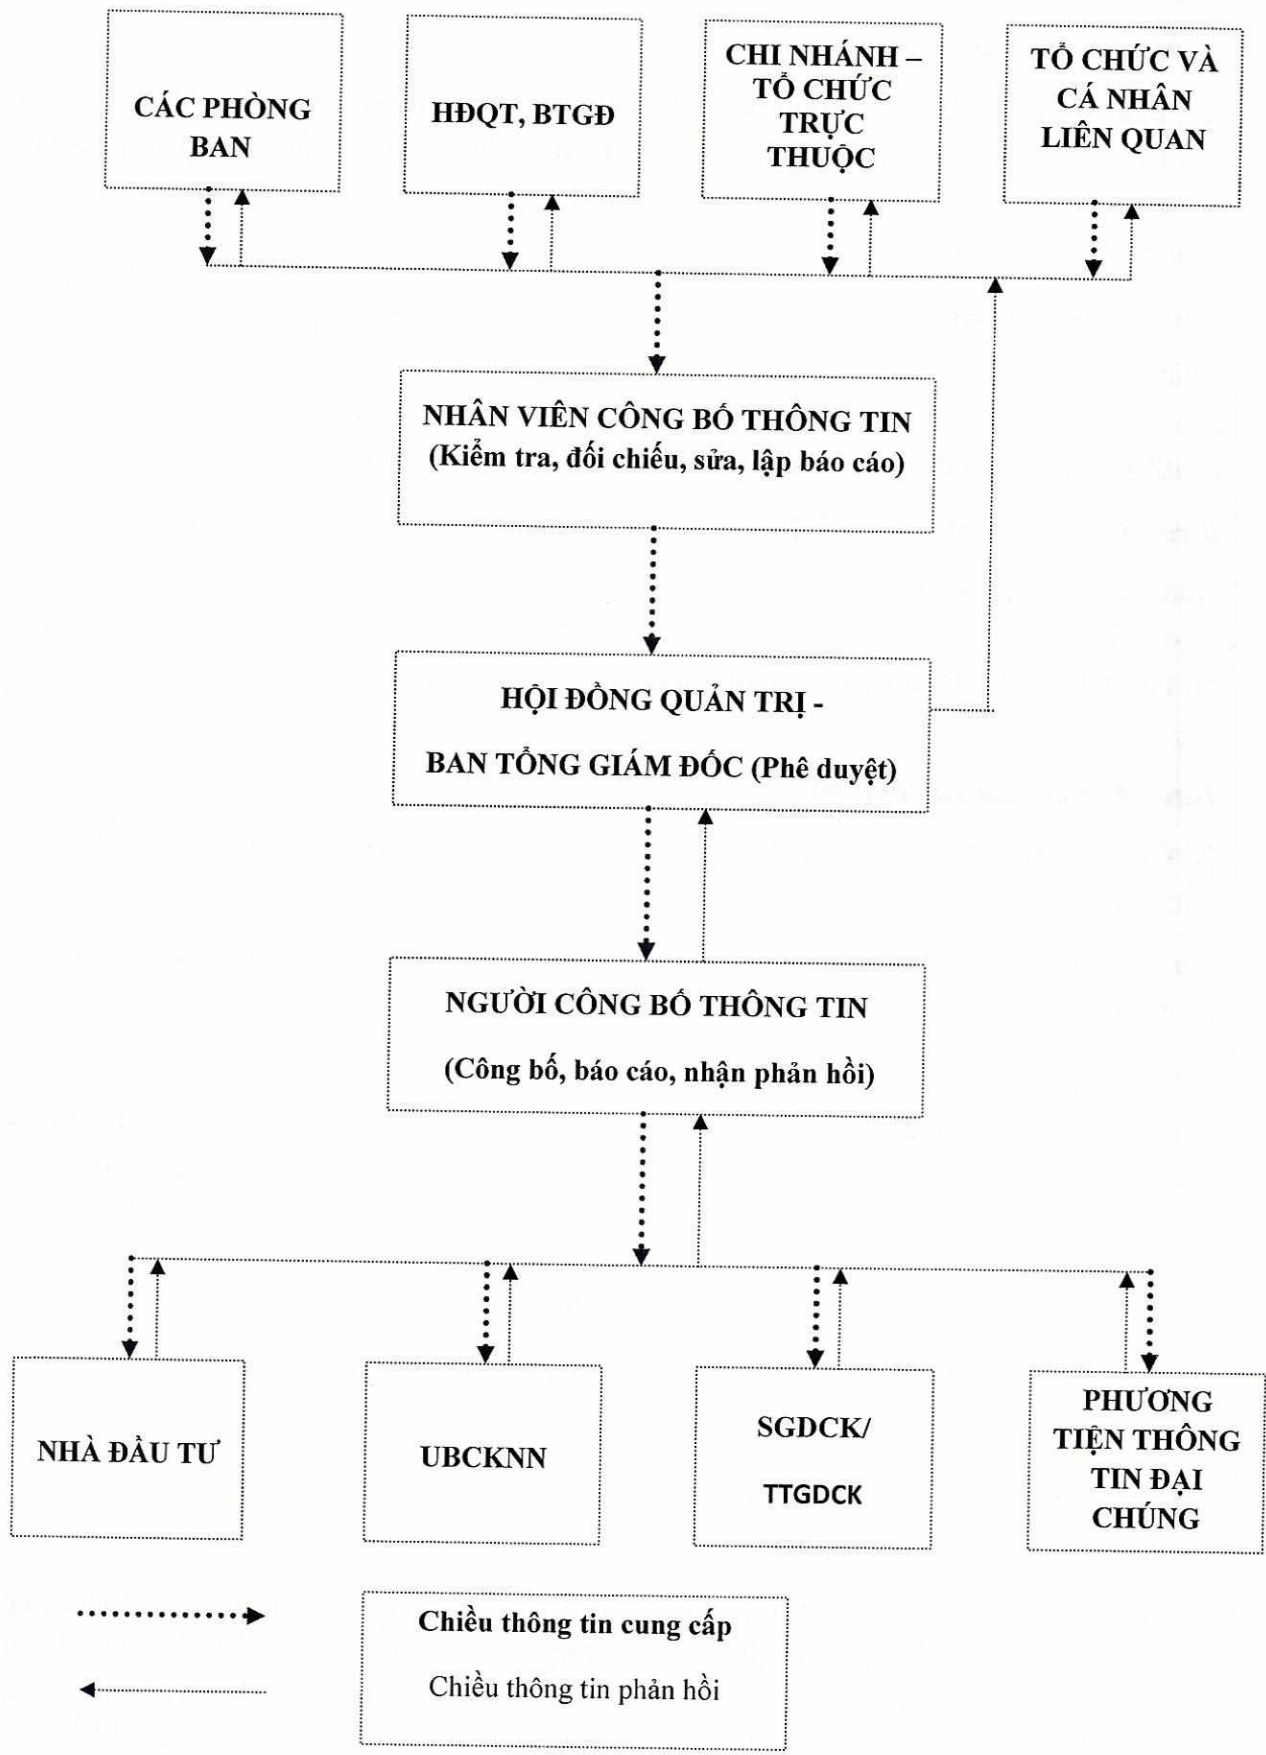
CÁC PHÒNG BAN

HĐQT, BTGĐ

CHI NHÁNH – TỔ CHỨC TRỰC THUỘC

TỔ CHỨC VÀ CÁ NHÂN LIÊN QUAN

NHÂN VIÊN CÔNG BỐ THÔNG TIN
(Kiểm tra, đối chiếu, sửa, lập báo cáo)

HỘI ĐỒNG QUẢN TRỊ -
BAN TỔNG GIÁM ĐỐC (Phê duyệt)

NGƯỜI CÔNG BỐ THÔNG TIN
(Công bố, báo cáo, nhận phản hồi)

NHÀ ĐẦU TƯ

UBCKNN

SGDCK/
TTGDCK

PHƯƠNG TIỆN THÔNG TIN ĐẠI CHÚNG

Chiều thông tin cung cấp

Chiều thông tin phản hồi